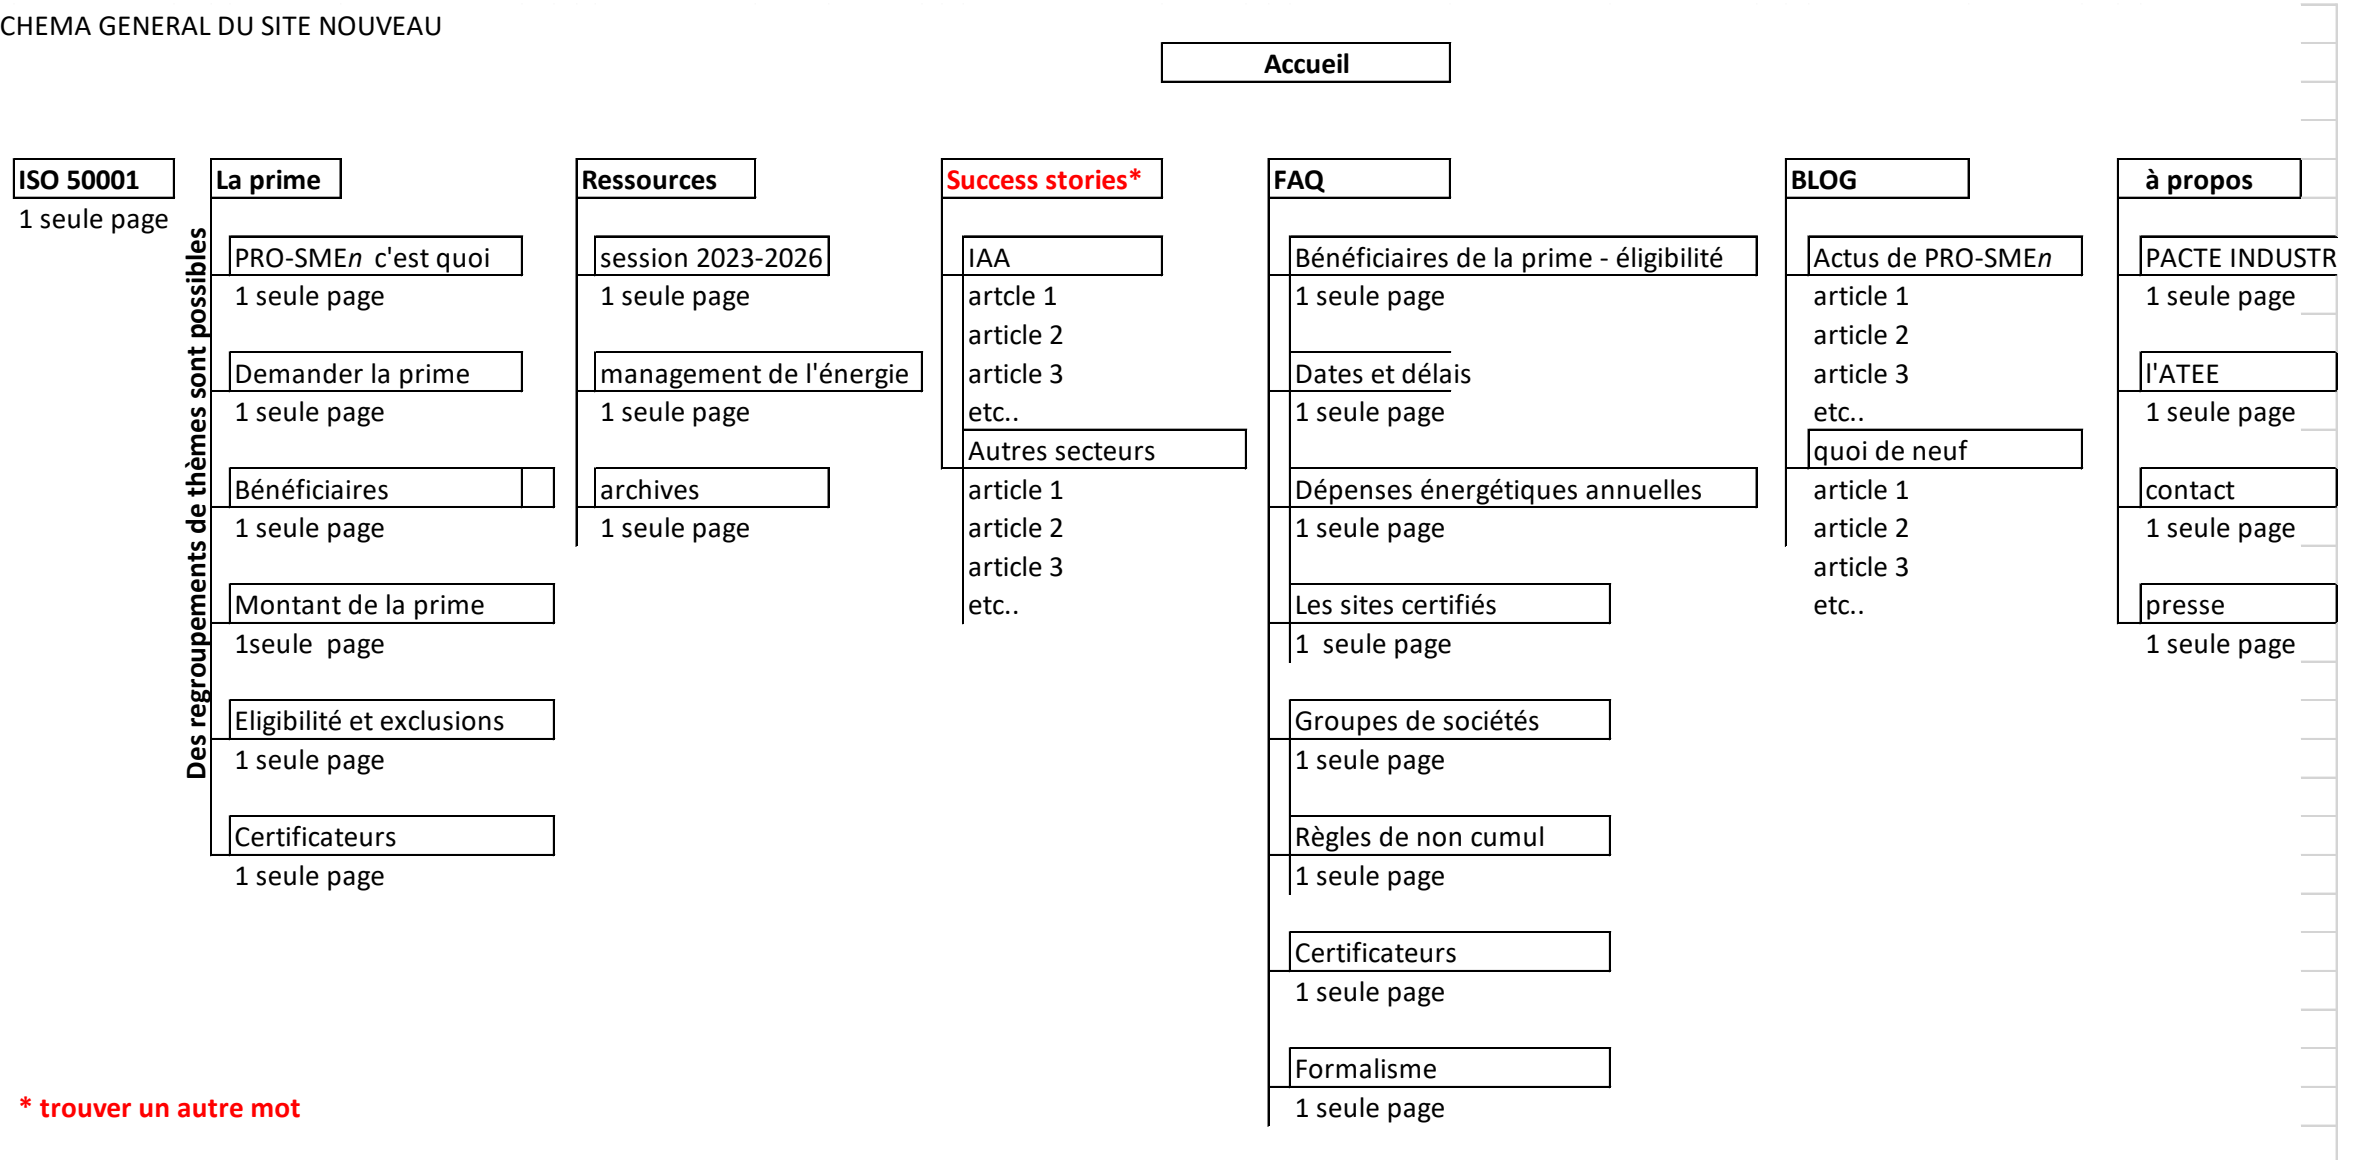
CHEMA GENERAL DU SITE NOUVEAU

Accueil

ISO 50001
1 seule page

Des regroupements de thèmes sont possibles

La prime
PRO-SMEn c'est quoi
1 seule page
Demander la prime
1 seule page
Bénéficiaires
1 seule page
Montant de la prime
1seule page
Eligibilité et exclusions
1 seule page
Certificateurs
1 seule page

Ressources
session 2023-2026
1 seule page
management de l'énergie
1 seule page
archives
1 seule page

Success stories*
IAA
artcle 1
article 2
article 3
etc..
Autres secteurs
article 1
article 2
article 3
etc..

FAQ
Bénéficiaires de la prime - éligibilité
1 seule page
Dates et délais
1 seule page
Dépenses énergétiques annuelles
1 seule page
Les sites certifiés
1 seule page
Groupes de sociétés
1 seule page
Règles de non cumul
1 seule page
Certificateurs
1 seule page
Formalisme
1 seule page

BLOG
Actus de PRO-SMEn
article 1
article 2
article 3
etc..
quoi de neuf
article 1
article 2
article 3
etc..

à propos
PACTE INDUSTR
1 seule page
l'ATEE
1 seule page
contact
1 seule page
presse
1 seule page

* trouver un autre mot